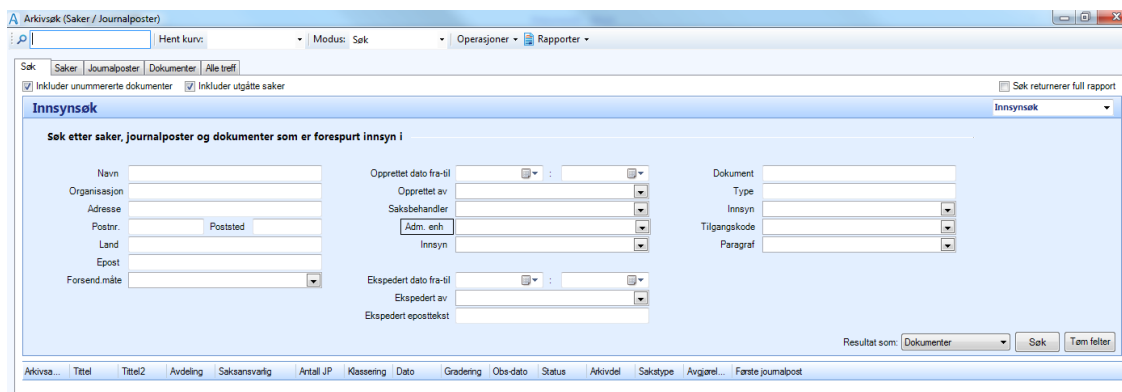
Arkivsøk (Saker / Journalposter)

Hent kurv: Modus: Søk Operasjoner Rapporter

Søk | Saker | Journalposter | Dokumenter | Alle treff

Inkluder unummererte dokumenter | Inkluder utgåtte saker | Søk returnerer full rapport

Innsynsøk | Innsynsøk

Søk etter saker, journalposter og dokumenter som er forespurt innsyn i

Navn
Organisasjon
Adresse
Postnr. Poststed
Land
Epost
Forsend.måte

Opprettet dato fra-til :
Opprettet av
Saksbehandler
Adm. enh
Innsyn

Ekspedert dato fra-til :
Ekspedert av
Ekspedert eposttekst

Dokument
Type
Innsyn
Tilgangskode
Paragraf

Resultat som: Dokumenter | Søk | Tøm felter

| Arkivsa... | Tittel | Tittel2 | Avdeling | Saksansvarlig | Antall JP | Klassering | Dato | Gradering | Obs-dato | Status | Arkivdel | Sakstype | Avgjørel... | Første journalpost |
|---|---|---|---|---|---|---|---|---|---|---|---|---|---|---|